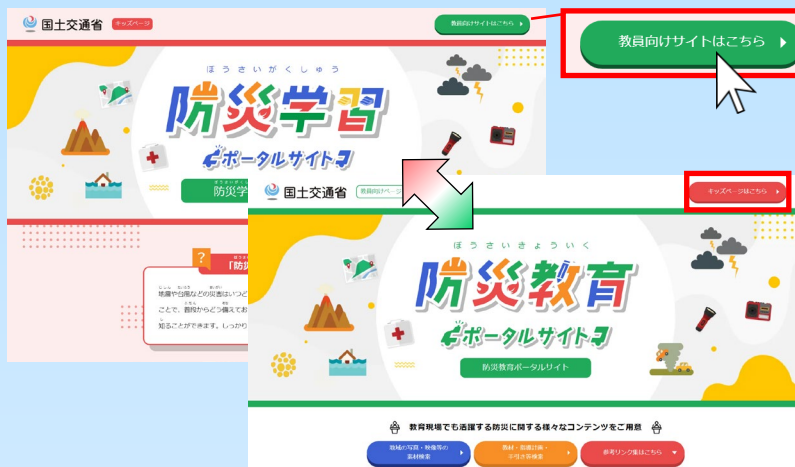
国土交通省 キッズページ

教員向けサイトはこちら

教員向けサイトはこちら

ぼうさいがくしゅう

防災学習

ポータルサイト

防災学

「防

地震や台風などの災害はいつど

ことで、普段からどう備えてお

知ることができます。しっかり

国土交通省 教員向けサイト

キッズページはこちら

ぼうさいきょういく

防災教育

ポータルサイト

防災教育ポータルサイト

教育現場でも活躍する防災に関する様々なコンテンツをご用意

地域の写真・映像等の素材検索

教材・防災計画・手引き等検索

参考リンク集はこちら